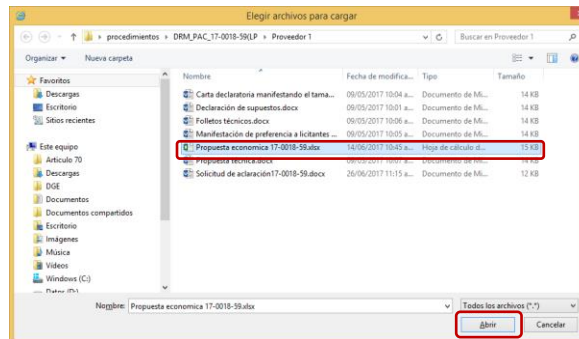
Elegir archivos para cargar

« procedimientos › DRM_PAC_17-0018-59(LP › Proveedor 1

Buscar en Proveedor 1

Organizar ▾ Nueva carpeta

Favoritos
Descargas
Escritorio
Sitios recientes

Este equipo
Articulo 70
Descargas
DGE
Documentos
Documentos compartidos
Escritorio
Imágenes
Música
Videos
Windows (C:)
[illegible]

| Nombre | Fecha de modifica... | Tipo | Tamaño |
|---|---|---|---|
| Carta declaratoria manifestando el tama... | 09/05/2017 10:04 a... | Documento de Mi... | 14 KB |
| Declaración de supuestos.docx | 09/05/2017 10:01 a... | Documento de Mi... | 14 KB |
| Folletos técnicos.docx | 09/05/2017 10:06 a... | Documento de Mi... | 14 KB |
| Manifestación de preferencia a licitantes ... | 09/05/2017 10:05 a... | Documento de Mi... | 14 KB |
| Propuesta economica 17-0018-59.xlsx | 14/06/2017 10:45 a... | Hoja de cálculo d... | 15 KB |
| Propuesta técnica.docx | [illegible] | Documento de Mi... | 14 KB |
| Solicitud de aclaración17-0018-59.docx | 26/06/2017 11:15 a... | Documento de Mi... | 12 KB |

Nombre: Propuesta economica 17-0018-59.xlsx

Todos los archivos (*.*)

Abrir

Cancelar